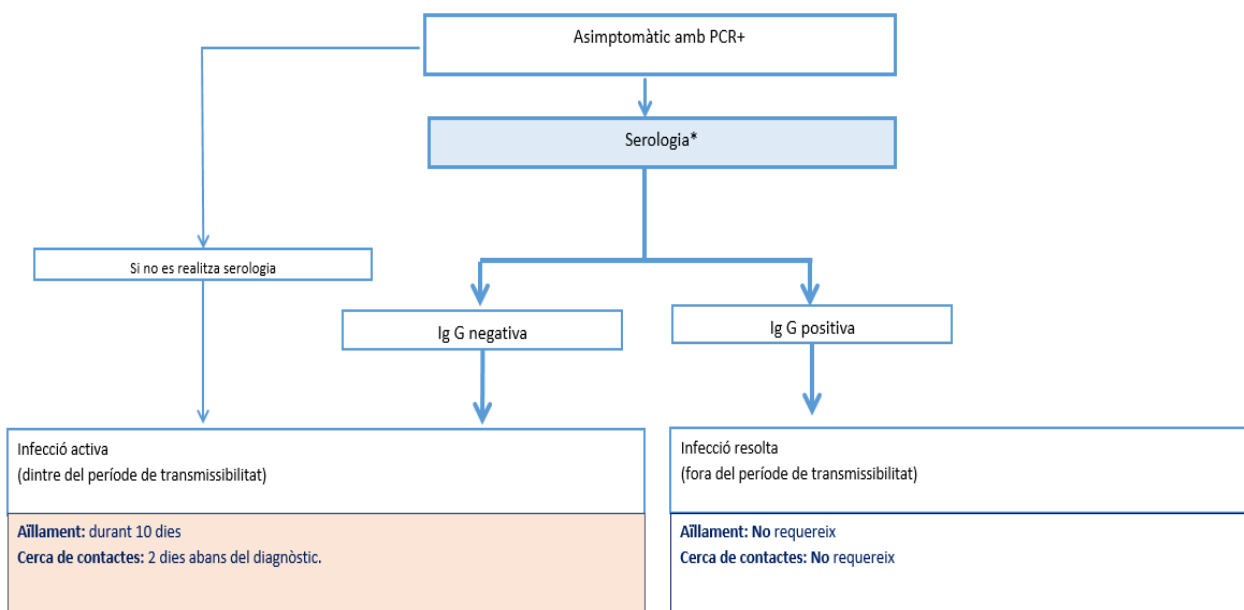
Asimptomàtic amb PCR+

Serologia*

Si no es realitza serologia

Ig G negativa

Ig G positiva

Infecció activa
(dintre del període de transmissibilitat)

Aïllament: durant 10 dies
Cerca de contactes: 2 dies abans del diagnòstic.

Infecció resolta
(fora del període de transmissibilitat)

Aïllament: No requereix
Cerca de contactes: No requereix